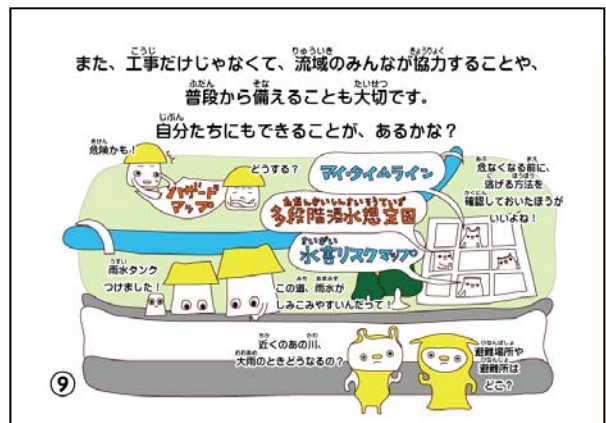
また、工事だけじゃなくて、流域のみんなが協力することや、
普段から備えることも大切です。
自分たちにもできることが、あるかな？

危険かも！

どうする？

ハザードマップ

マイ・タイムライン

多段階浸水想定図

水害リスクマップ

危なくなる前に、逃げる方法を確認しておいたほうがいいよね！

雨水タンクつけました！

この道、雨水がしみこみやすいんだって！

近くのあの川、大雨のときどうなるの？

避難場所や避難所はどこ？

⑨